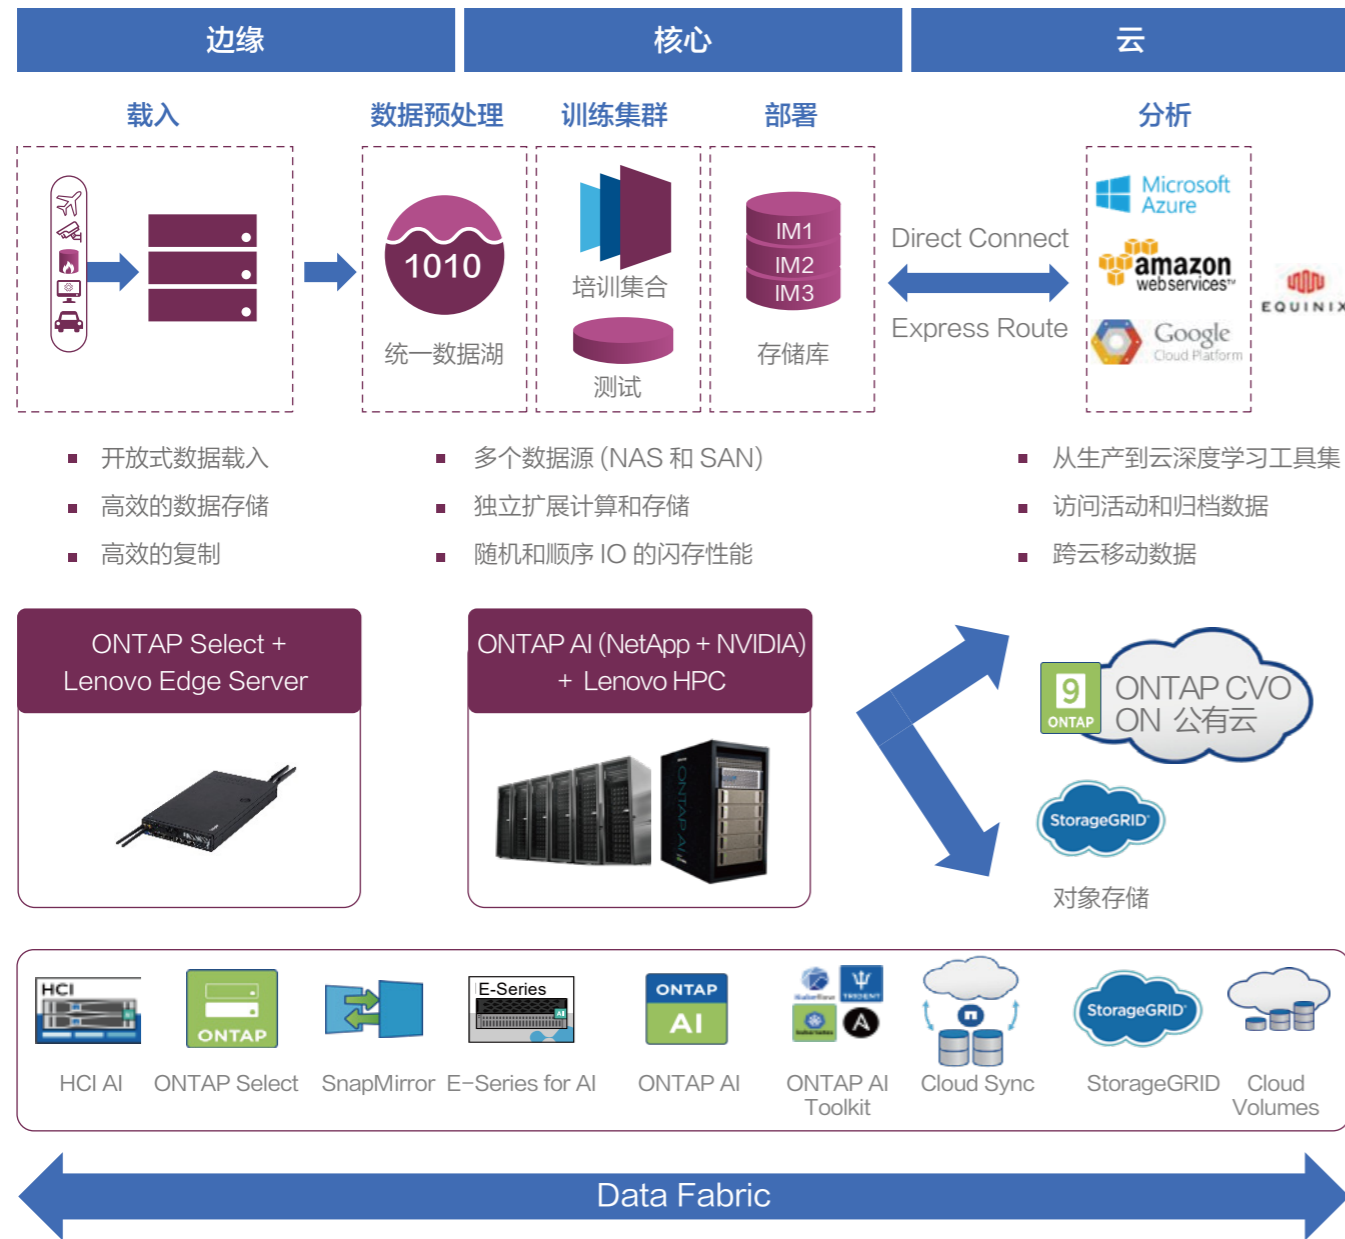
边缘

核心

云

载入

数据预处理

训练集群

部署

分析

1010

统一数据湖

培训集合

测试

IM1

IM2

IM3

存储库

Direct Connect

Express Route

Microsoft Azure

amazon webservices

Google Cloud Platform

EQUINIX

▪ 开放式数据载入

▪ 高效的数据存储

▪ 高效的复制

▪ 多个数据源 (NAS 和 SAN)

▪ 独立扩展计算和存储

▪ 随机和顺序 IO 的闪存性能

▪ 从生产到云深度学习工具集

▪ 访问活动和归档数据

▪ 跨云移动数据

ONTAP Select + Lenovo Edge Server

ONTAP AI (NetApp + NVIDIA) + Lenovo HPC

9 ONTAP

ONTAP CVO ON 公有云

StorageGRID

对象存储

HCI

ONTAP

E-Series

ONTAP AI

StorageGRID

HCI AI

ONTAP Select

SnapMirror

E-Series for AI

ONTAP AI

ONTAP AI Toolkit

Cloud Sync

StorageGRID

Cloud Volumes

Data Fabric